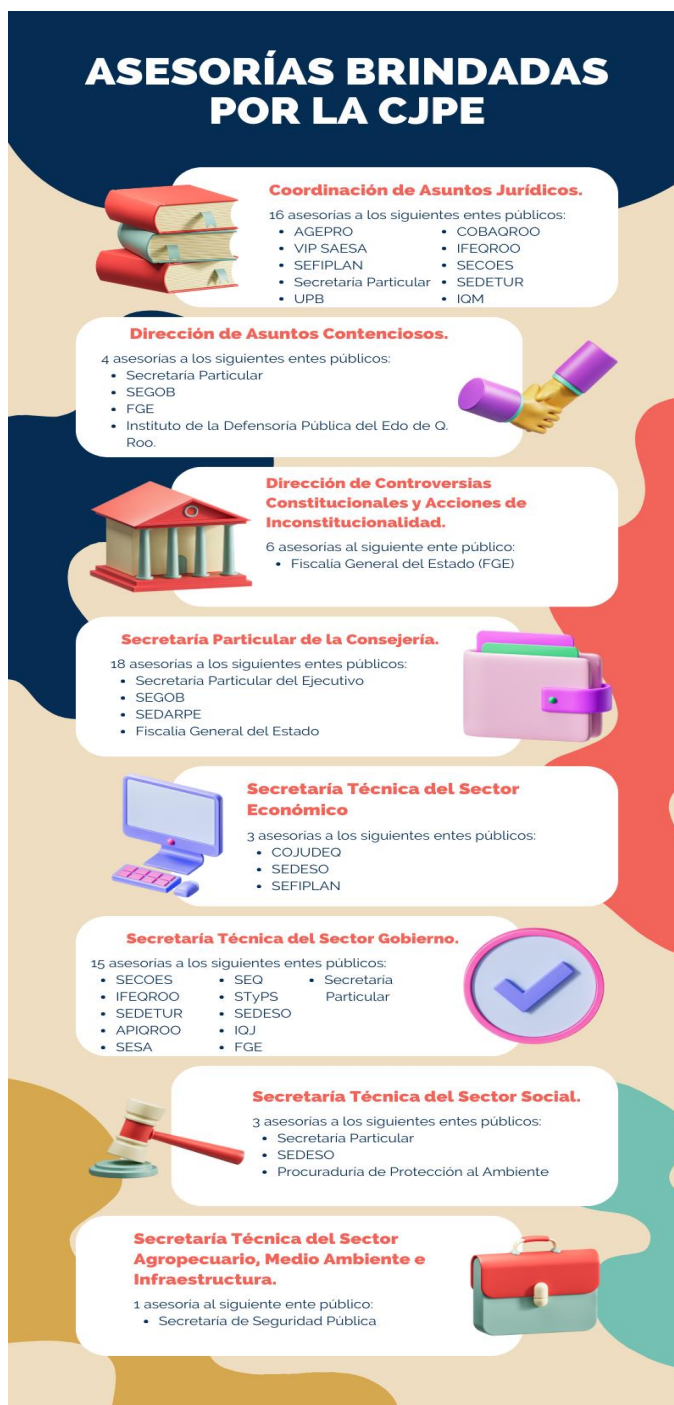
ASESORÍAS BRINDADAS POR LA CJPE

Coordinación de Asuntos Jurídicos.

16 asesorías a los siguientes entes públicos:
- AGEPRO
- VIP SAESA
- SEFIPLAN
- Secretaria Particular
- UPB
- COBAQROO
- IFEQROO
- SECOES
- SEDETUR
- IQM

Dirección de Asuntos Contenciosos.

4 asesorías a los siguientes entes públicos:
- Secretaría Particular
- SEGOB
- FGE
- Instituto de la Defensoría Pública del Edo de Q. Roo.

Dirección de Controversias Constitucionales y Acciones de Inconstitucionalidad.

6 asesorías al siguiente ente público:
- Fiscalía General del Estado (FGE)

Secretaría Particular de la Consejería.

18 asesorías a los siguientes entes públicos:
- Secretaria Particular del Ejecutivo
- SEGOB
- SEDARPE
- Fiscalía General del Estado

Secretaría Técnica del Sector Económico

3 asesorías a los siguientes entes públicos:
- COJUDEQ
- SEDESO
- SEFIPLAN

Secretaría Técnica del Sector Gobierno.

15 asesorías a los siguientes entes públicos:
- SECOES
- IFEQROO
- SEDETUR
- APIQROO
- SESA
- SEQ
- STyPS
- SEDESO
- IQJ
- FGE
- Secretaria Particular

Secretaría Técnica del Sector Social.

3 asesorías a los siguientes entes públicos:
- Secretaria Particular
- SEDESO
- Procuraduria de Protección al Ambiente

Secretaría Técnica del Sector Agropecuario, Medio Ambiente e Infraestructura.

1 asesoria al siguiente ente público:
- Secretaria de Seguridad Pública